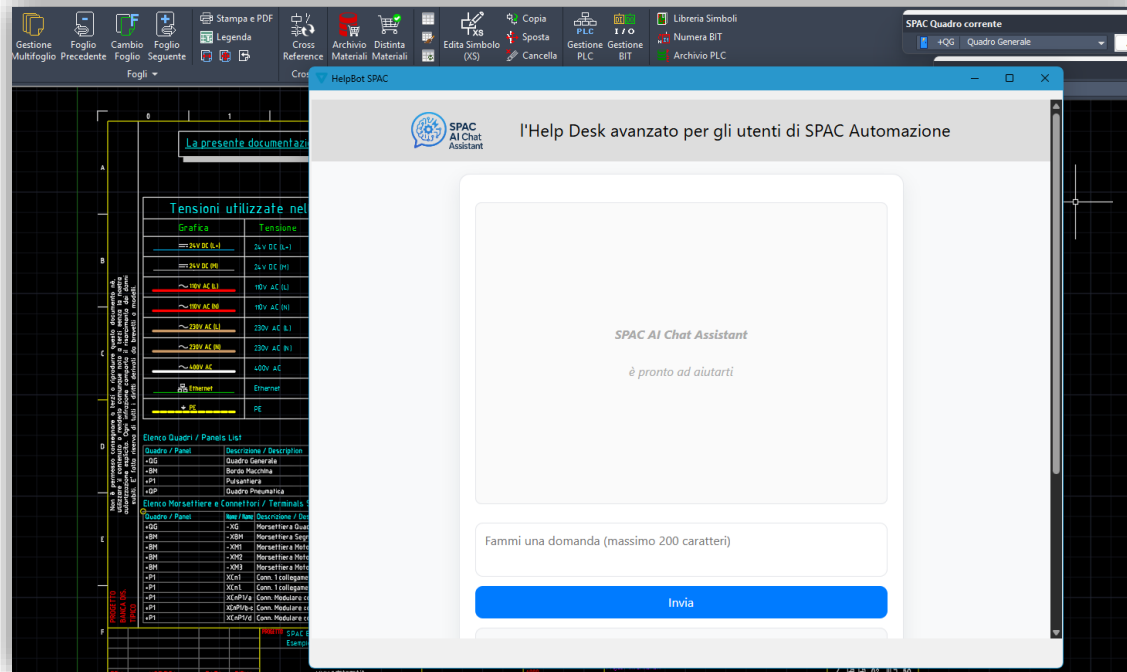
Gestione Multifoglio Foglio Precedente Cambio Foglio Foglio Seguente
Stampa e PDF
Legenda
Fogli
Cross Reference
Archivio Materiali Distinta Materiali
Edita Simbolo (XS)
Copia
Sposta
Cancella
Gestione PLC Gestione BIT
Libreria Simboli
Numera BIT
Archivio PLC
SPAC Quadro corrente
+QG Quadro Generale

HelpBot SPAC

SPAC AI Chat Assistant
l'Help Desk avanzato per gli utenti di SPAC Automazione

SPAC AI Chat Assistant
è pronto ad aiutarti

Fammi una domanda (massimo 200 caratteri)

Invia

La presente documentazi

Tensioni utilizzate nel

| Grafica | Tensione |
|---|---|
| 24V DC (L+) | 24 V DC (L+) |
| 24V DC (M) | 24 V DC (M) |
| 110V AC (L) | 110V AC (L) |
| 110V AC (N) | 110V AC (N) |
| 230V AC (L) | 230V AC (L) |
| 230V AC (N) | 230V AC (N) |
| 400V AC | 400V AC |
| Ethernet | Ethernet |
| PE | PE |

Elenco Quadri / Panels List

| Quadro / Panel | Descrizione / Description |
|---|---|
| +QG | Quadro Generale |
| +BM | Bordo Macchina |
| +P1 | Pulsantiera |
| +QP | Quadro Pneumatica |

Elenco Morsettiere e Connettori / Terminals S

| Quadro / Panel | Nome / Name | Descrizione / Des |
|---|---|---|
| +QG | -XG | Morsettiera Quad |
| +BM | -XBM | Morsettiera Segn |
| +BM | -XM1 | Morsettiera Moto |
| +BM | -XM2 | Morsettiera Moto |
| +BM | -XM3 | Morsettiera Moto |
| +P1 | XCn1 | Conn. 1 collegame |
| +P1 | XCn1 | Conn. 1 collegame |
| +P1 | XCnP1/a | Conn. Modulare co |
| +P1 | XCnP1/b-c | Conn. Modulare co |
| +P1 | XCnP1/d | Conn. Modulare co |

SPAC
Esemp